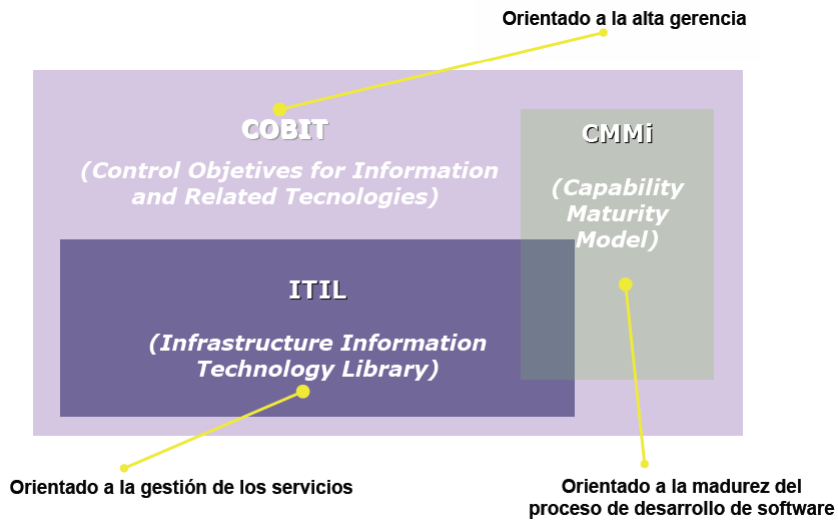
Orientado a la alta gerencia

COBIT

(Control Objetives for Information and Related Tecnologies)

CMMi

(Capability Maturity Model)

ITIL

(Infrastructure Information Technology Library)

Orientado a la gestión de los servicios

Orientado a la madurez del proceso de desarrollo de software